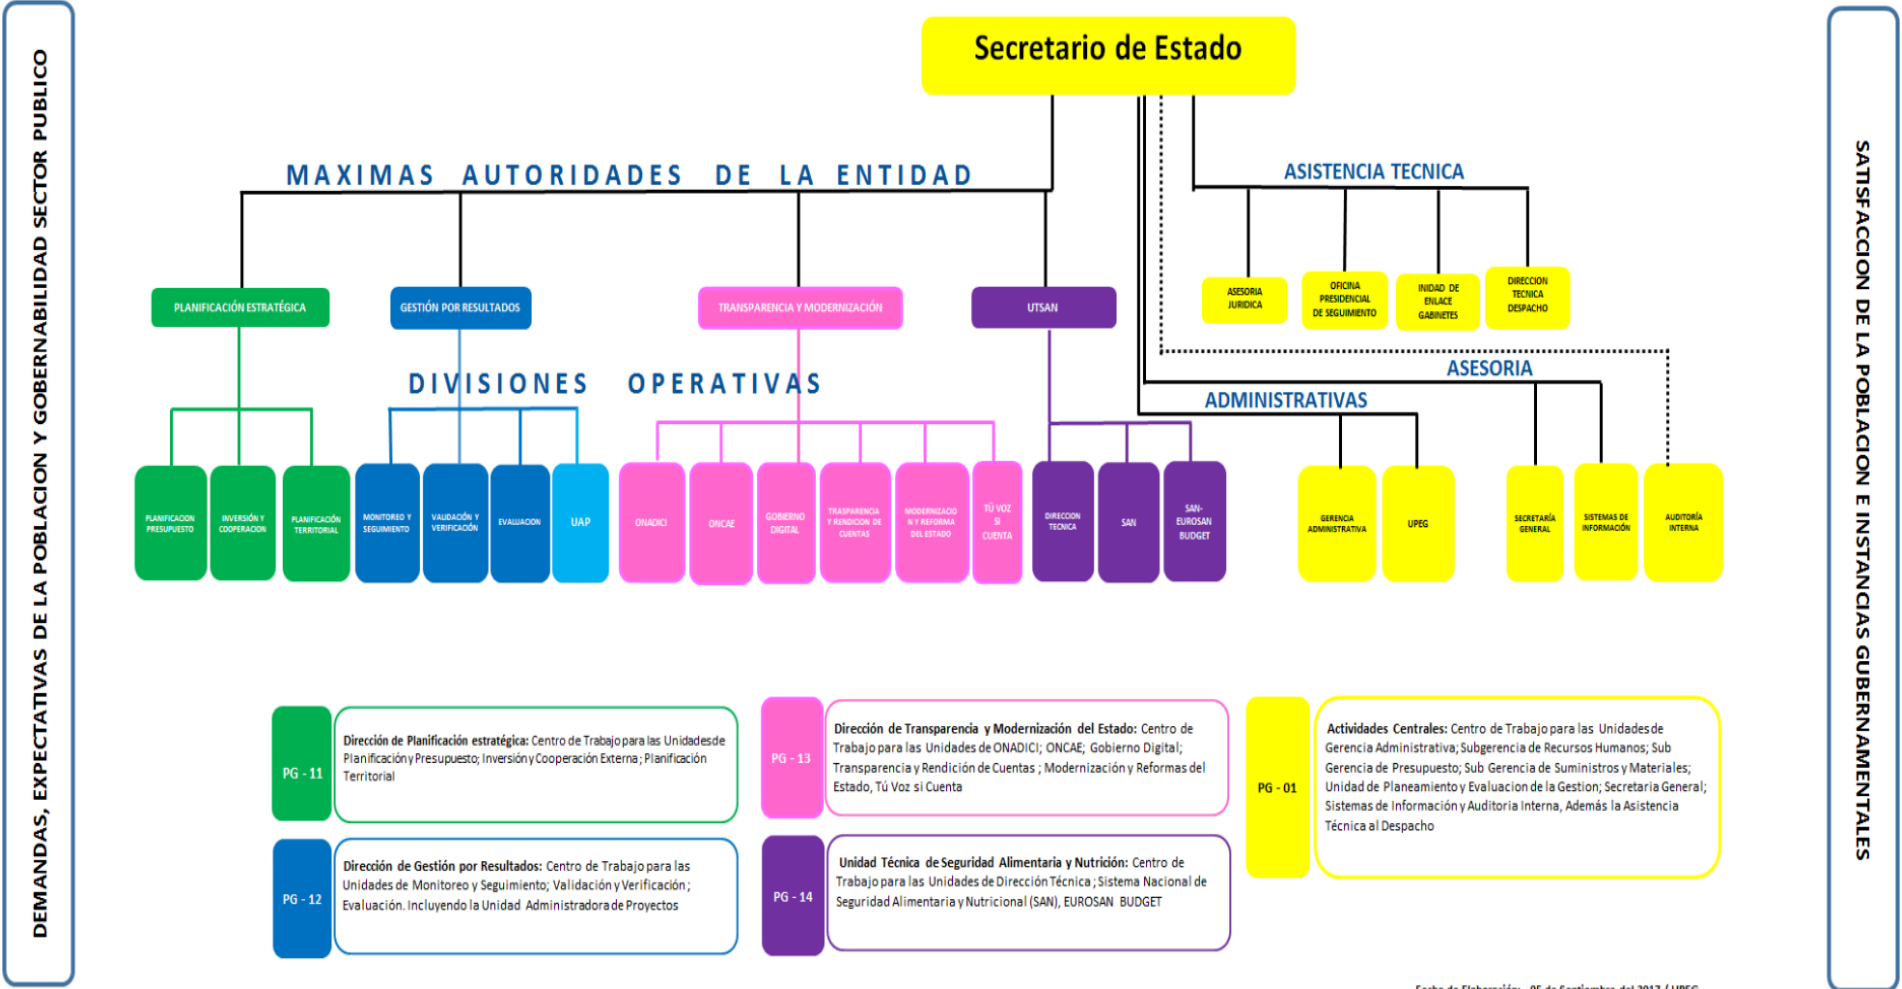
DEMANDAS, EXPECTATIVAS DE LA POBLACION Y GOBERNABILIDAD SECTOR PUBLICO

Secretario de Estado

MAXIMAS AUTORIDADES DE LA ENTIDAD

ASISTENCIA TECNICA

ASESORIA JURIDICA

OFICINA PRESIDENCIAL DE SEGUIMIENTO

INIDAD DE ENLACE GABINETES

DIRECCION TECNICA DESPACHO

PLANIFICACIÓN ESTRATÉGICA

GESTIÓN POR RESULTADOS

TRANSPARENCIA Y MODERNIZACIÓN

UTSAN

DIVISIONES OPERATIVAS

ASESORIA

ADMINISTRATIVAS

PLANIFICACION PRESUPUESTO

INVERSIÓN Y COOPERACION

PLANIFICACIÓN TERRITORIAL

MONITOREO Y SEGUIMIENTO

VALIDACIÓN Y VERIFICACIÓN

EVALUACION

UAP

ONADICI

ONCAE

GOBIERNO DIGITAL

TRASPARENCIA Y RENDICION DE CUENTAS

MODERNIZACIO N Y REFORMA DEL ESTADO

TÚ VOZ SI CUENTA

DIRECCION TECNICA

SAN

SAN-EUROSAN BUDGET

GERENCIA ADMINISTRATIVA

UPEG

SECRETARÍA GENERAL

SISTEMAS DE INFORMACIÓN

AUDITORÍA INTERNA

PG - 11

Dirección de Planificación estratégica: Centro de Trabajo para las Unidades de Planificación y Presupuesto; Inversión y Cooperación Externa; Planificación Territorial

PG - 12

Dirección de Gestión por Resultados: Centro de Trabajo para las Unidades de Monitoreo y Seguimiento; Validación y Verificación; Evaluación. Incluyendo la Unidad Administradora de Proyectos

PG - 13

Dirección de Transparencia y Modernización del Estado: Centro de Trabajo para las Unidades de ONADICI; ONCAE; Gobierno Digital; Transparencia y Rendición de Cuentas ; Modernización y Reformas del Estado, Tú Voz si Cuenta

PG - 14

Unidad Técnica de Seguridad Alimentaria y Nutrición: Centro de Trabajo para las Unidades de Dirección Técnica ; Sistema Nacional de Seguridad Alimentaria y Nutricional (SAN), EUROSAN BUDGET

PG - 01

Actividades Centrales: Centro de Trabajo para las Unidades de Gerencia Administrativa; Subgerencia de Recursos Humanos; Sub Gerencia de Presupuesto; Sub Gerencia de Suministros y Materiales; Unidad de Planeamiento y Evaluacion de la Gestion; Secretaria General; Sistemas de Información y Auditoria Interna, Además la Asistencia Técnica al Despacho

SATISFACCION DE LA POBLACION E INSTANCIAS GUBERNAMENTALES

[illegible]